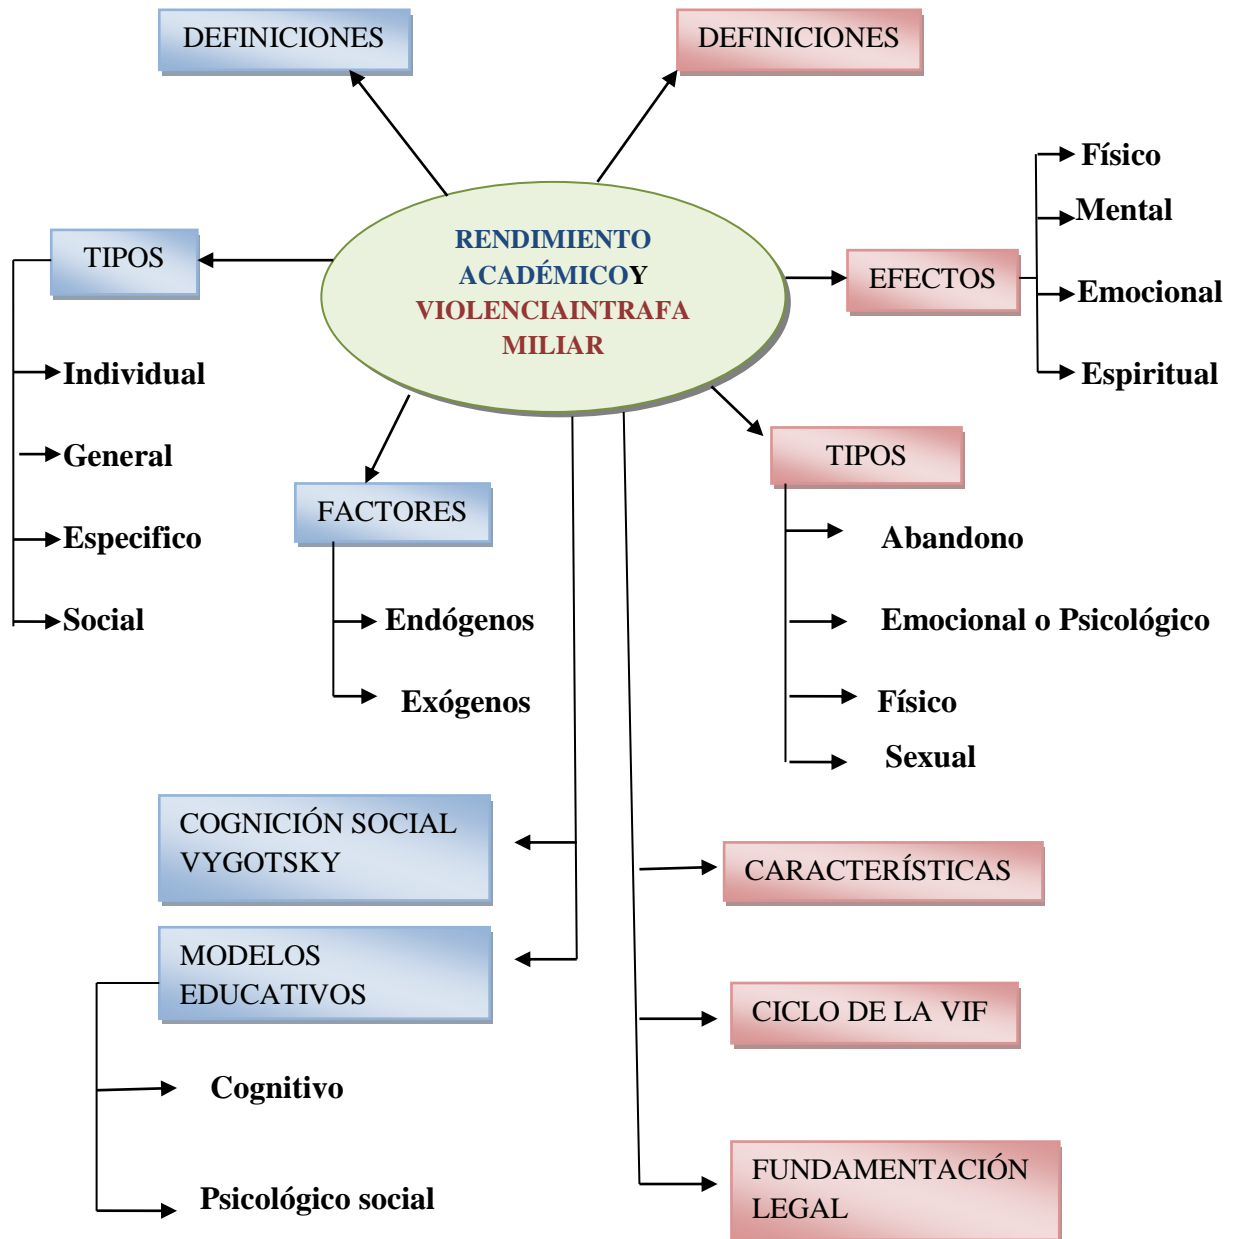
DEFINICIONES

DEFINICIONES

RENDIMIENTO ACADÉMICOY VIOLENCIAINTRAFA MILIAR

TIPOS

Individual

General

Especifico

Social

EFECTOS

Físico

Mental

Emocional

Espiritual

FACTORES

Endógenos

Exógenos

TIPOS

Abandono

Emocional o Psicológico

Físico

Sexual

COGNICIÓN SOCIAL VYGOTSKY

MODELOS EDUCATIVOS

Cognitivo

Psicológico social

CARACTERÍSTICAS

CICLO DE LA VIF

FUNDAMENTACIÓN LEGAL